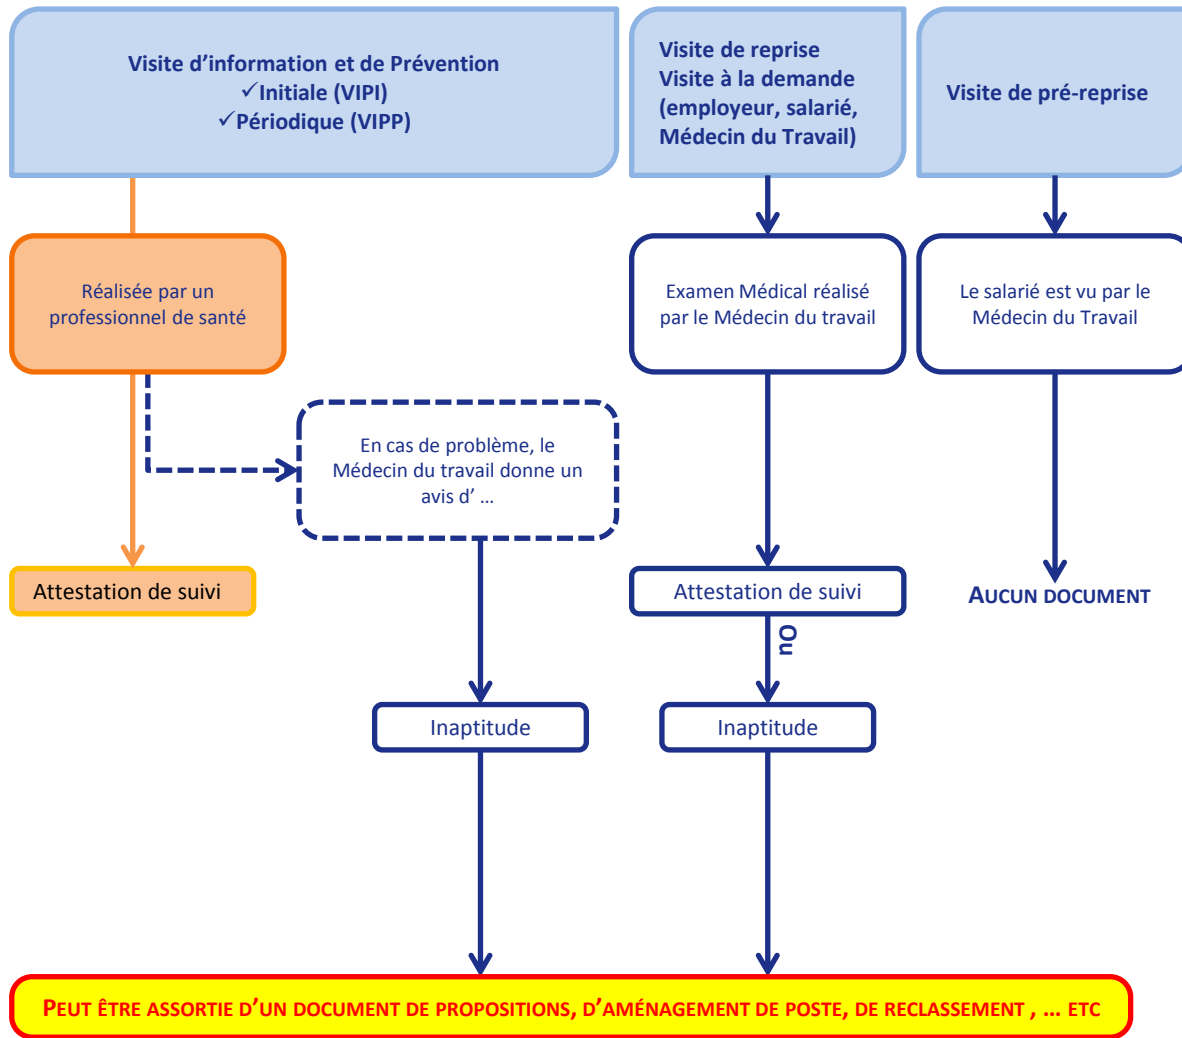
Visite d'information et de Prévention
✓Initiale (VIPI)
✓Périodique (VIPP)

Visite de reprise
Visite à la demande (employeur, salarié, Médecin du Travail)

Visite de pré-reprise

Réalisée par un professionnel de santé

Examen Médical réalisé par le Médecin du travail

Le salarié est vu par le Médecin du Travail

En cas de problème, le Médecin du travail donne un avis d' …

Attestation de suivi

Attestation de suivi

Ou

AUCUN DOCUMENT

Inaptitude

Inaptitude

PEUT ÊTRE ASSORTIE D'UN DOCUMENT DE PROPOSITIONS, D'AMÉNAGEMENT DE POSTE, DE RECLASSEMENT , … ETC